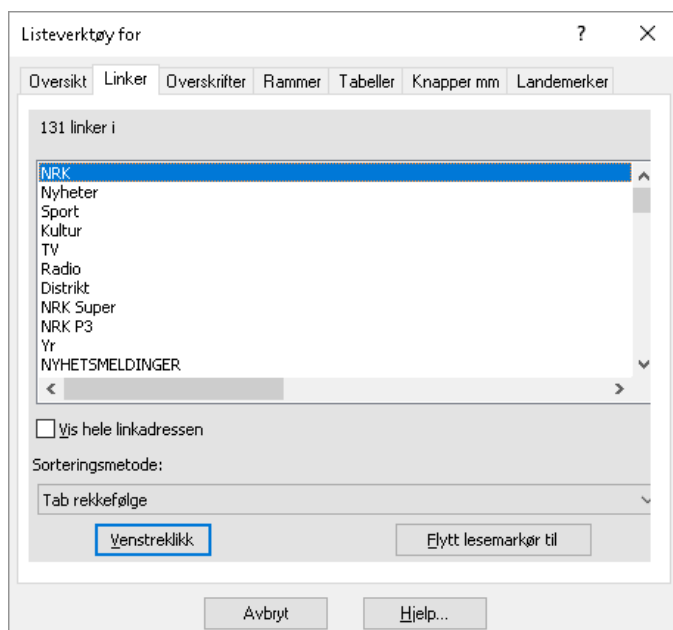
Listeverktøy for

?

X

Oversikt

Linker

Overskrifter

Rammer

Tabeller

Knapper mm

Landemerker

131 linker i

NRK
Nyheter
Sport
Kultur
TV
Radio
Distrikt
NRK Super
NRK P3
Yr
NYHETSMELDINGER

Vis hele linkadressen

Sorteringsmetode:

Tab rekkefølge

Venstreklikk

Flytt lesemarkør til

Avbryt

Hjelp...